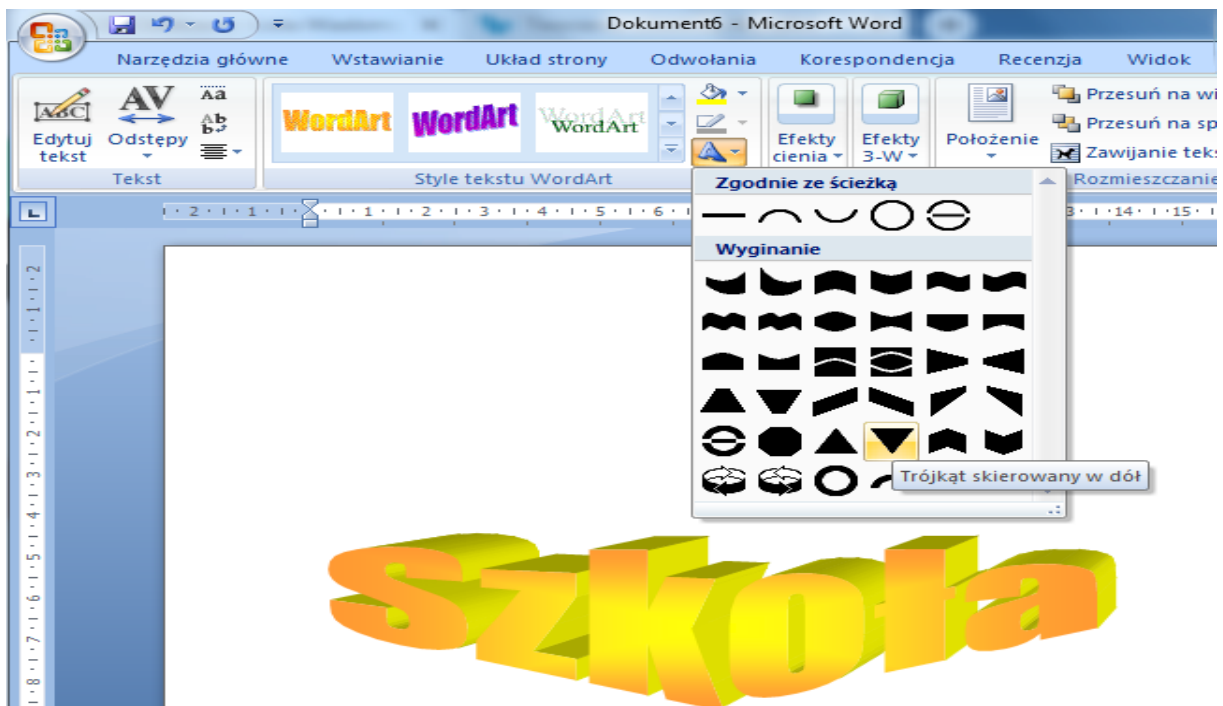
Dokument6 - Microsoft Word

Narzędzia główne Wstawianie Układ strony Odwołania Korespondencja Recenzja Widok

Edytuj tekst Odstępy
Tekst

WordArt WordArt WordArt
Style tekstu WordArt

Efekty cienia
Efekty 3-W
Położenie
Przesuń na wi
Przesuń na sp
Zawijanie teks
Rozmieszczanie

Zgodnie ze ścieżką
Wyginanie
Trójkąt skierowany w dół

Szkoła